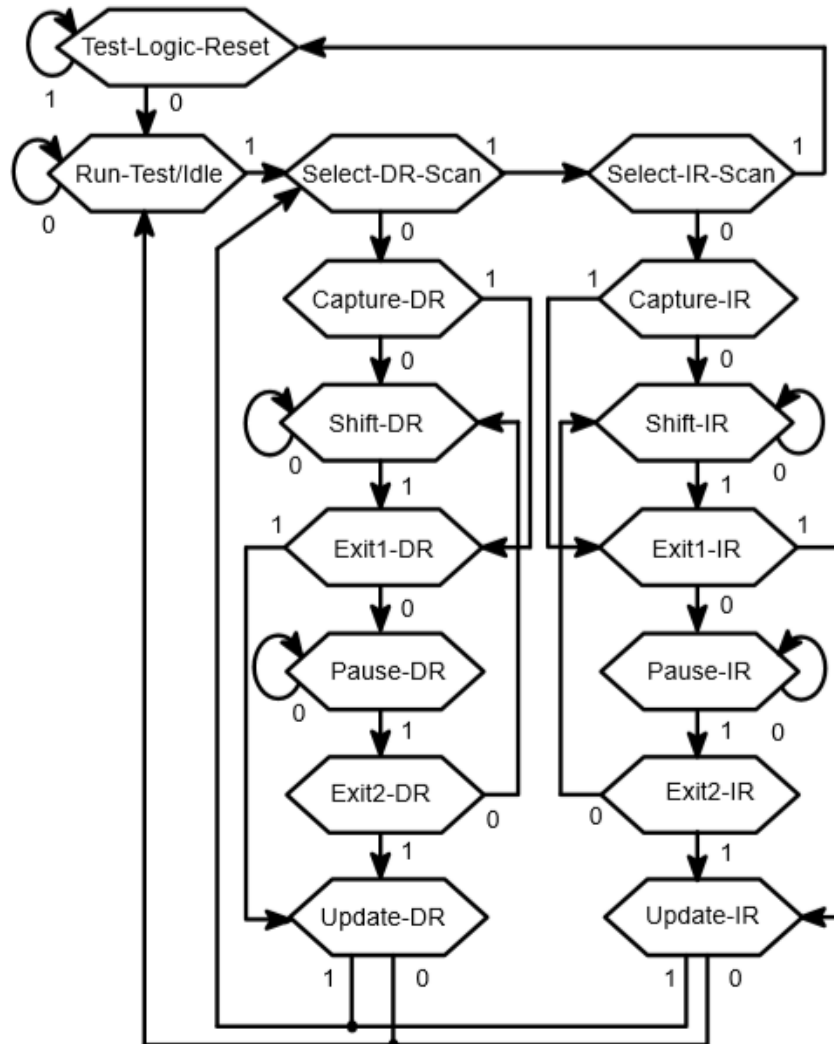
Test-Logic-Reset
1
0
Run-Test/Idle
0
1
Select-DR-Scan
1
Select-IR-Scan
1
0
0
Capture-DR
1
1
Capture-IR
0
0
Shift-DR
Shift-IR
0
0
1
1
1
Exit1-DR
Exit1-IR
1
0
0
Pause-DR
Pause-IR
0
1
1
0
Exit2-DR
Exit2-IR
0
0
1
1
Update-DR
Update-IR
1
0
1
0